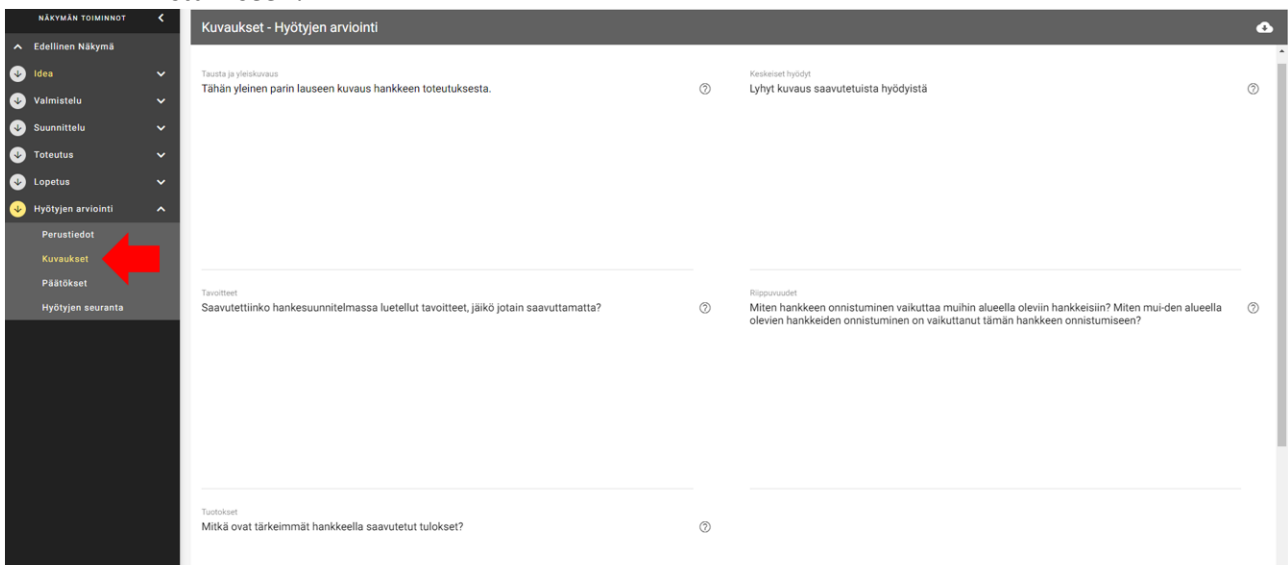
NÄKYMÄN TOIMINNOT

Edellinen Näkymä

Idea

Valmistelu

Suunnittelu

Toteutus

Lopetus

Hyötyjen arviointi

Perustiedot

Kuvaukset

Päätökset

Hyötyjen seuranta

Kuvaukset - Hyötyjen arviointi

Tausta ja yleiskuvaus
Tähän yleinen parin lauseen kuvaus hankkeen toteutuksesta.

Keskeiset hyödyt
Lyhyt kuvaus saavutetuista hyödyistä

Tavoitteet
Saavutettiinko hankesuunnitelmassa luetellut tavoitteet, jäikö jotain saavuttamatta?

Riippuvuudet
Miten hankkeen onnistuminen vaikuttaa muihin alueella oleviin hankkeisiin? Miten mui-den alueella olevien hankkeiden onnistuminen on vaikuttanut tämän hankkeen onnistumiseen?

Tuotokset
Mitkä ovat tärkeimmät hankkeella saavutetut tulokset?